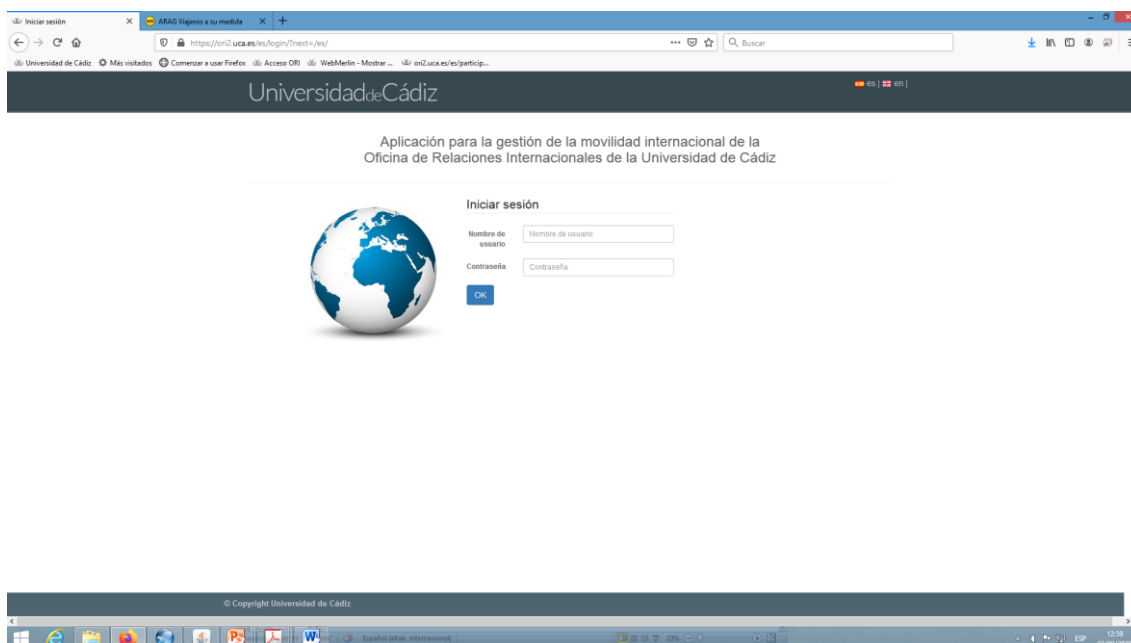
Iniciar sesión
ARAG Viajeros a su medida

https://ori2.uca.es/es/login/?next=/es/
Buscar

Universidad de Cádiz   Más visitados   Comenzar a usar Firefox   Acceso ORI   WebMerlin - Mostrar ...   ori2.uca.es/es/particip...

UniversidaddeCádiz
es | en |

Aplicación para la gestión de la movilidad internacional de la Oficina de Relaciones Internacionales de la Universidad de Cádiz

Iniciar sesión

Nombre de usuario
Nombre de usuario

Contraseña
Contraseña

OK

© Copyright Universidad de Cádiz

ESP
12:58